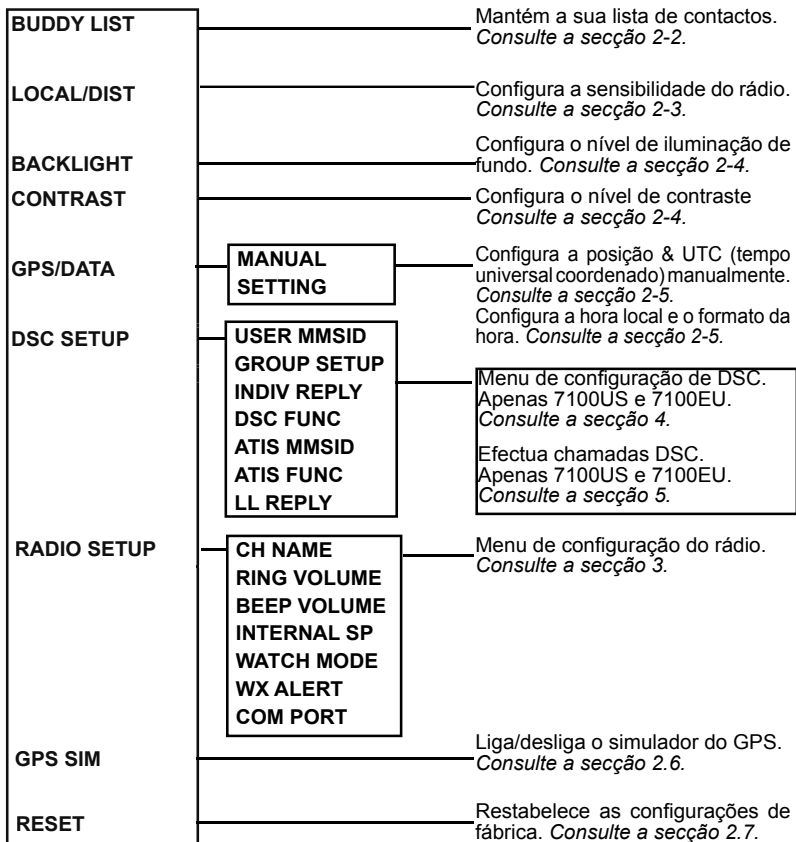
BUDDY LIST
Mantém a sua lista de contactos. *Consulte a secção 2-2.*

LOCAL/DIST
Configura a sensibilidade do rádio. *Consulte a secção 2-3.*

BACKLIGHT
Configura o nível de iluminação de fundo. *Consulte a secção 2-4.*

CONTRAST
Configura o nível de contraste *Consulte a secção 2-4.*

GPS/DATA
MANUAL SETTING
Configura a posição & UTC (tempo universal coordenado) manualmente. *Consulte a secção 2-5.*
Configura a hora local e o formato da hora. *Consulte a secção 2-5.*

DSC SETUP
USER MMSID
GROUP SETUP
INDIV REPLY
DSC FUNC
ATIS MMSID
ATIS FUNC
LL REPLY
Menu de configuração de DSC. Apenas 7100US e 7100EU. *Consulte a secção 4.*

Efectua chamadas DSC. Apenas 7100US e 7100EU. *Consulte a secção 5.*

RADIO SETUP
CH NAME
RING VOLUME
BEEP VOLUME
INTERNAL SP
WATCH MODE
WX ALERT
COM PORT
Menu de configuração do rádio. *Consulte a secção 3.*

GPS SIM
Liga/desliga o simulador do GPS. *Consulte a secção 2.6.*

RESET
Restabelece as configurações de fábrica. *Consulte a secção 2.7.*